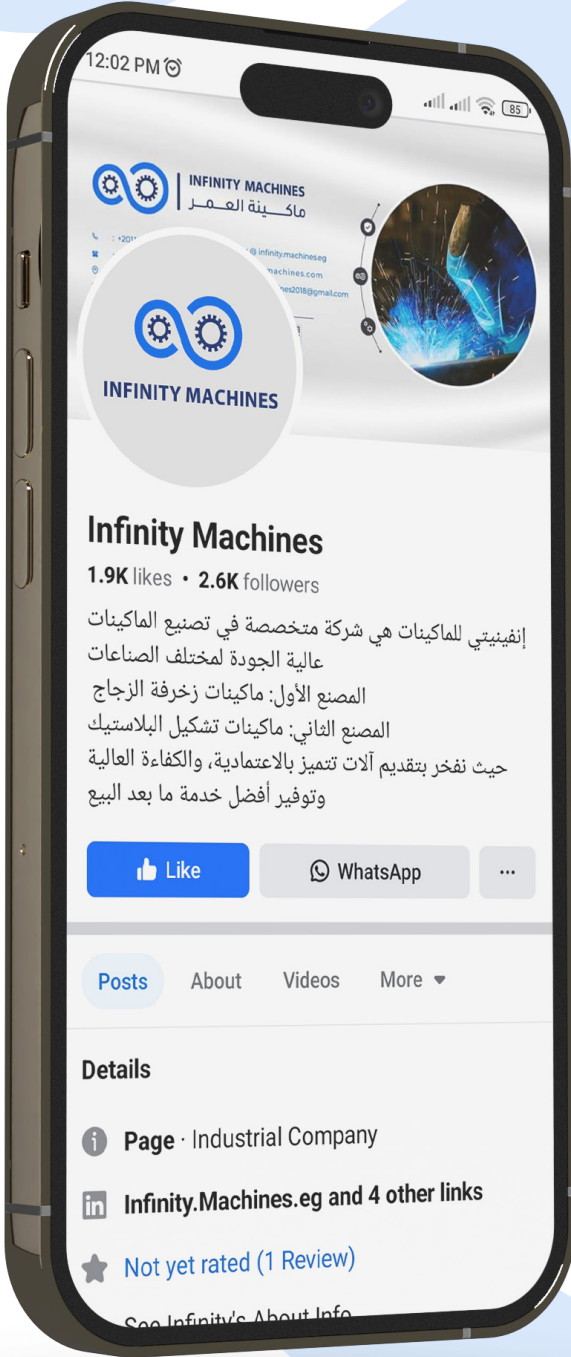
12:02 PM

85

INFINITY MACHINES
ماكينة العمر

+201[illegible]
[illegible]@infinity.machineseg
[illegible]machines.com
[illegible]es2018@gmail.com

INFINITY MACHINES

Infinity Machines

1.9K likes • 2.6K followers

إنفينيتي للماكينات هي شركة متخصصة في تصنيع الماكينات عالية الجودة لمختلف الصناعات
المصنع الأول: ماكينات زخرفة الزجاج
المصنع الثاني: ماكينات تشكيل البلاستيك
حيث نفخر بتقديم آلات تتميز بالاعتمادية، والكفاءة العالية وتوفير أفضل خدمة ما بعد البيع

Like

WhatsApp

...

Posts About Videos More

Details

Page · Industrial Company

Infinity.Machines.eg and 4 other links

Not yet rated (1 Review)

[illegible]